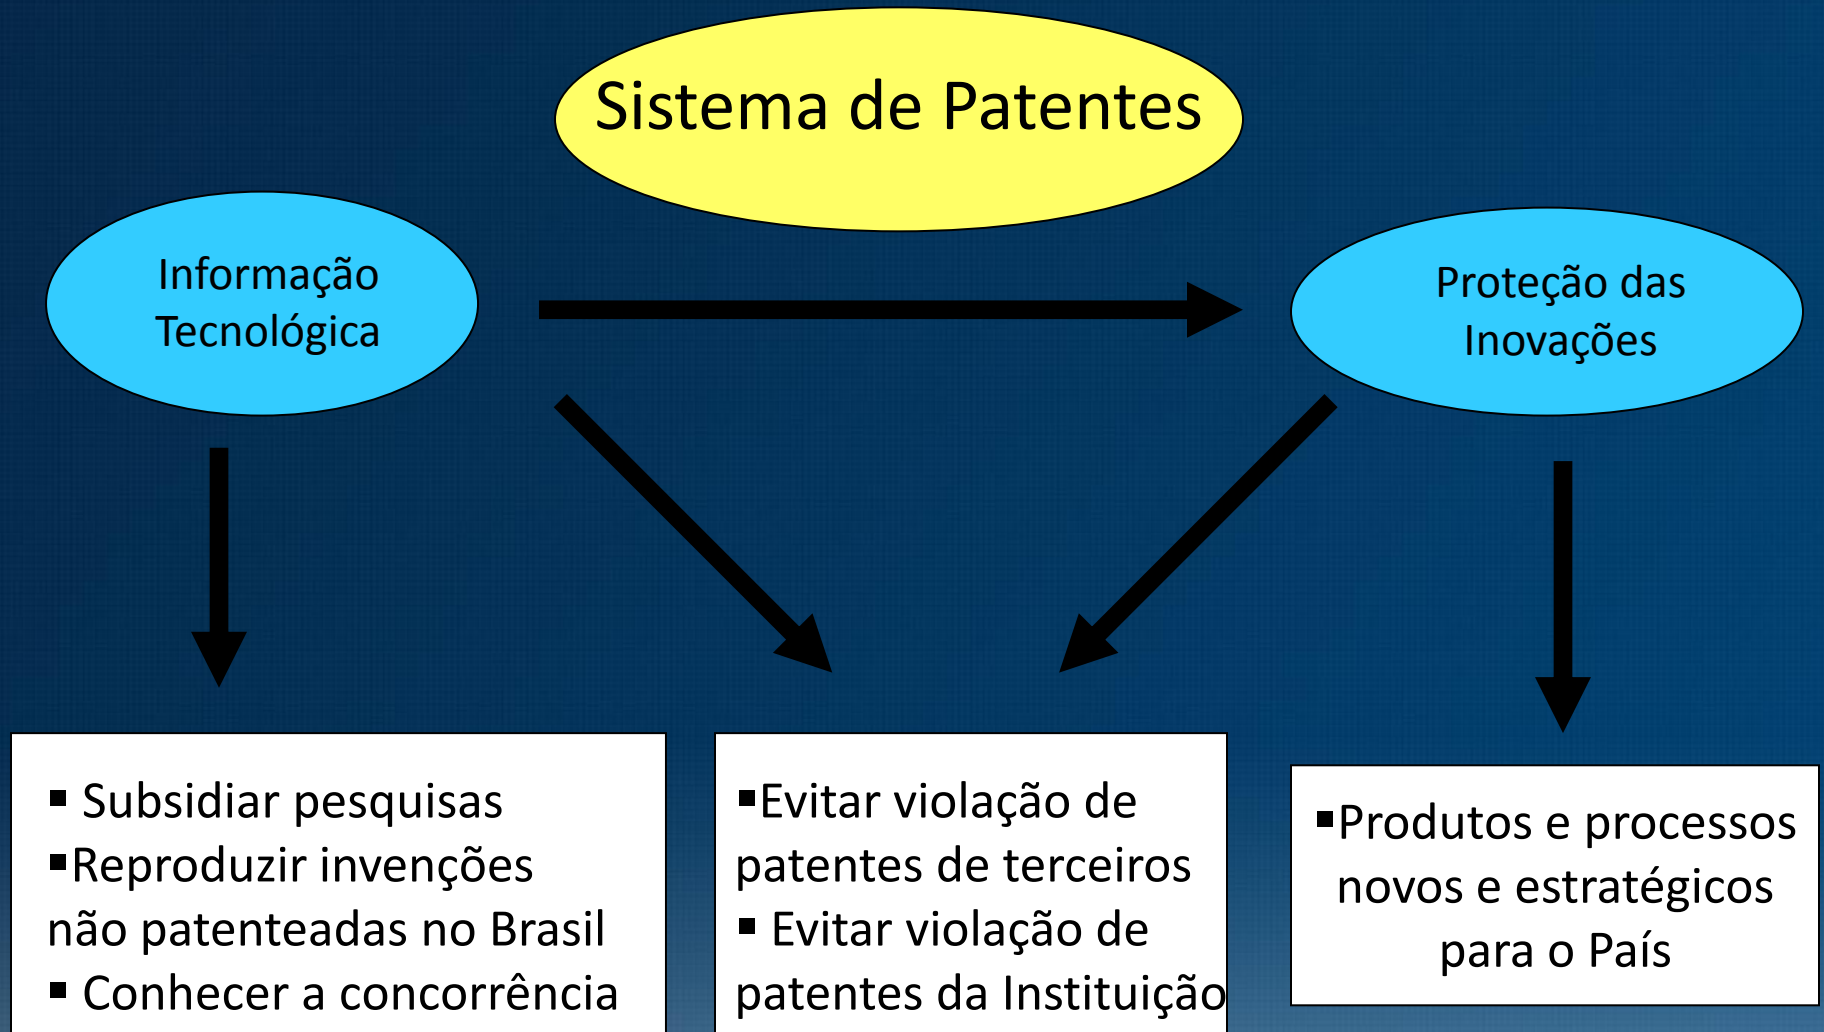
Sistema de Patentes

Informação Tecnológica

Proteção das Inovações

▪ Subsidiar pesquisas
▪Reproduzir invenções não patenteadas no Brasil
▪ Conhecer a concorrência

▪Evitar violação de patentes de terceiros
▪ Evitar violação de patentes da Instituição

▪Produtos e processos novos e estratégicos para o País